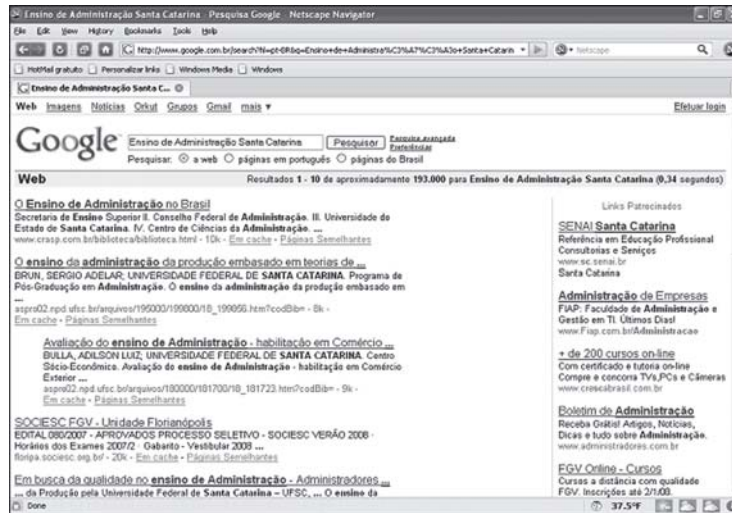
Ensino de Administração Santa Catarina - Pesquisa Google - Netscape Navigator

File Edit View History Bookmarks Tools Help

http://www.google.com.br/search?hl=pt-BR&q=Ensino+de+Administra%C3%A7%C3%A3o+Santa+Catarin

Netscape

HotMail gratuito | Personalizar links | Windows Media | Windows

Ensino de Administração Santa C...

Web Imagens Notícias Orkut Grupos Gmail mais ▾

Efetuar login

Google

Ensino de Administração Santa Catarina | Pesquisar | Pesquisa avançada Preferências

Pesquisar: ⦿ a web ○ páginas em português ○ páginas do Brasil

Web

Resultados 1 - 10 de aproximadamente 193.000 para Ensino de Administração Santa Catarina (0,34 segundos)

O Ensino de Administração no Brasil
Secretaria de Ensino Superior II. Conselho Federal de Administração. III. Universidade do Estado de Santa Catarina. IV. Centro de Ciências da Administração. ...
www.crasp.com.br/biblioteca/biblioteca.html - 10k - Em cache - Páginas Semelhantes

O ensino da administração da produção embasado em teorias de ...
BRUN, SERGIO ADELAR; UNIVERSIDADE FEDERAL DE SANTA CATARINA. Programa de Pós-Graduação em Administração. O ensino da administração da produção embasado em ...
aspro02.npd.ufsc.br/arquivos/195000/199800/18_199856.htm?codBib= - 8k - Em cache - Páginas Semelhantes

Avaliação do ensino de Administração - habilitação em Comércio ...
BULLA, ADILSON LUIZ; UNIVERSIDADE FEDERAL DE SANTA CATARINA. Centro Sócio-Econômico. Avaliação do ensino de Administração - habilitação em Comércio Exterior ...
aspro02.npd.ufsc.br/arquivos/180000/181700/18_181723.htm?codBib= - 9k - Em cache - Páginas Semelhantes

SOCIESC FGV - Unidade Florianópolis
EDITAL 080/2007 - APROVADOS PROCESSO SELETIVO - SOCIESC VERÃO 2008 · Horários dos Exames 2007/2 · Gabarito - Vestibular 2008 ...
floripa.sociesc.org.br/ - 20k - Em cache - Páginas Semelhantes

Em busca da qualidade no ensino de Administração - Administradores ...
... da Produção pela Universidade Federal de Santa Catarina – UFSC, ... O ensino da

Links Patrocinados

SENAI Santa Catarina
Referência em Educação Profissional Consultorias e Serviços
www.sc.senai.br
Santa Catarina

Administração de Empresas
FIAP: Faculdade de Administração e Gestão em TI. Últimos Dias!
www.Fiap.com.br/Administracao

+ de 200 cursos on-line
Com certificado e tutoria on-line Compre e concorra TVs,PCs e Câmeras
www.crescabrasil.com.br

Boletim de Administração
Receba Grátis! Artigos, Notícias, Dicas e tudo sobre Administração.
www.administradores.com.br

FGV Online - Cursos
Cursos a distância com qualidade FGV. Inscrições até 2/1/08.

Done

37.5°F